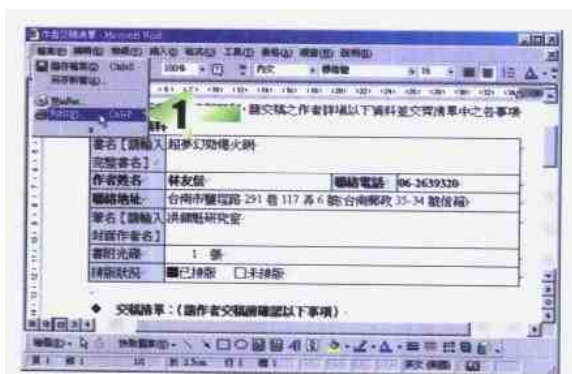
作品交稿清單 - Microsoft Word
檔案(F) 編輯(E) 檢視(V) 插入(I) 格式(O) 工具(T) 表格(A) 視窗(W) 說明(H)
儲存檔案(S) Ctrl+S
另存新檔(A)...
列印(P)... Ctrl+P
1
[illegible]，請交稿之作者詳填以下資料並交需清單中之各事項
書名【請輸入 超夢幻閃爍火鍋
完整書名】
作者姓名 林友懿 聯絡電話 06-2639320
聯絡地址 台南市醫瑋路 291 巷 117 弄 6 號(台南郵政 35-34 號信箱)
筆名【請輸入 洪錦魁研究室
封面作者名】
書附光碟 1 張
排版狀況 ■已排版 □未排版
交稿清單：(請作者交稿前確認以下事項)
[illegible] 1 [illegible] 1/1 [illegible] 2.5公分 行 1 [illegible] 中文(台灣)